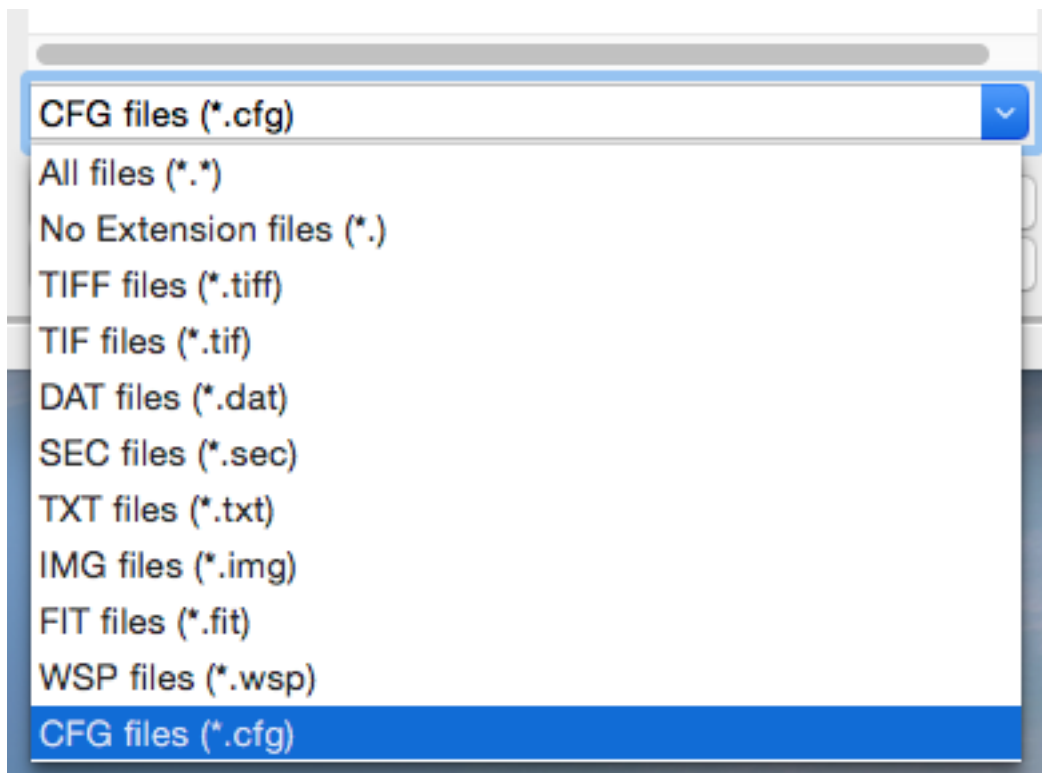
CFG files (*.cfg)
All files (*.*)
No Extension files (*.)
TIFF files (*.tiff)
TIF files (*.tif)
DAT files (*.dat)
SEC files (*.sec)
TXT files (*.txt)
IMG files (*.img)
FIT files (*.fit)
WSP files (*.wsp)
CFG files (*.cfg)